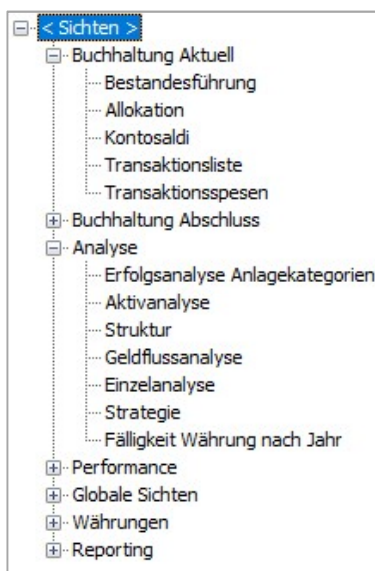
< Sichten >
Buchhaltung Aktuell
Bestandesführung
Allokation
Kontosaldi
Transaktionsliste
Transaktionsspesen
Buchhaltung Abschluss
Analyse
Erfolgsanalyse Anlagekategorien
Aktivanalyse
Struktur
Geldflussanalyse
Einzelanalyse
Strategie
Fälligkeit Währung nach Jahr
Performance
Globale Sichten
Währungen
Reporting